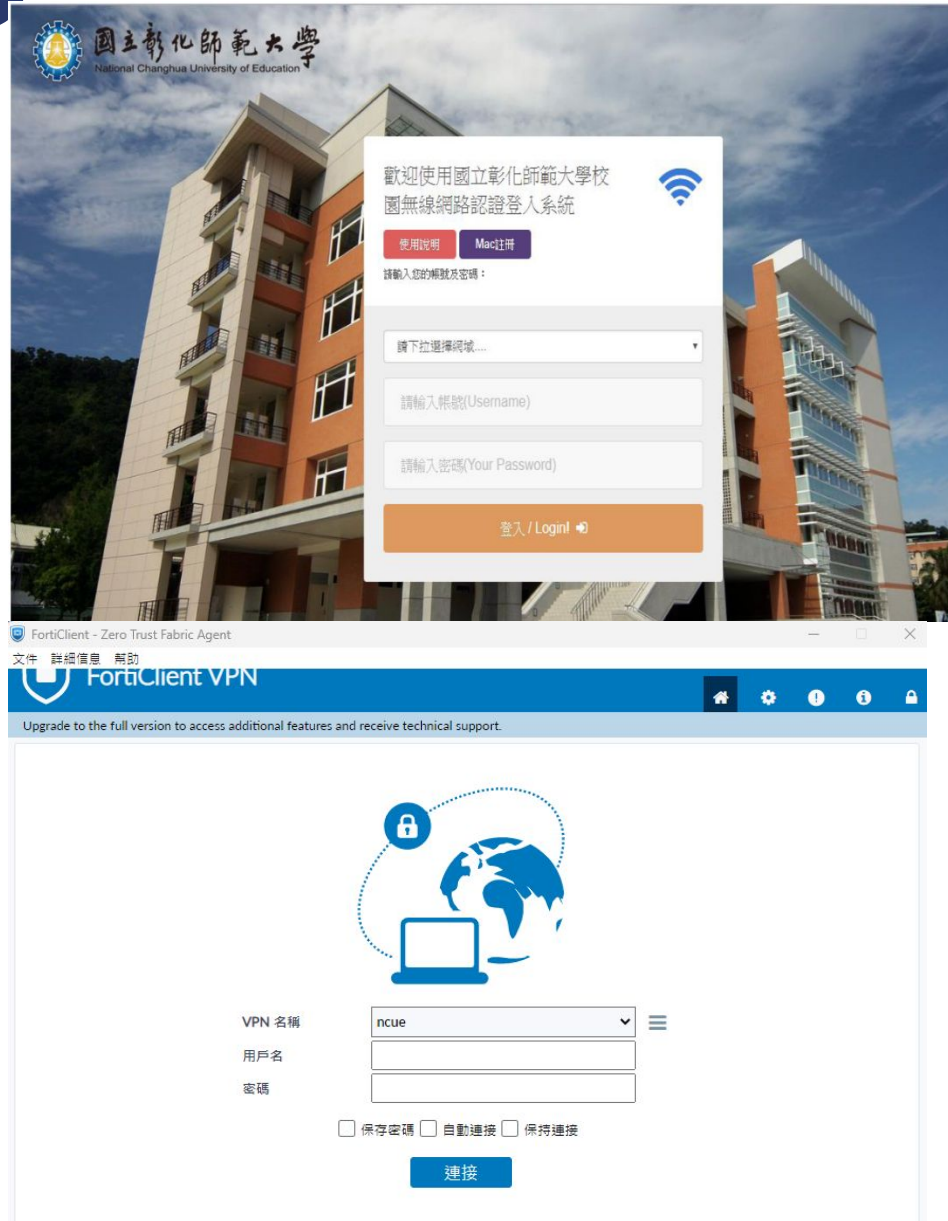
國立彰化師範大學
National Changhua University of Education

歡迎使用國立彰化師範大學校園無線網路認證登入系統

使用說明 Mac註冊

請輸入您的帳號及密碼：

請下拉選擇網域....

請輸入帳號(Username)

請輸入密碼(Your Password)

登入 / Login!

FortiClient - Zero Trust Fabric Agent

文件 詳細信息 幫助

FortiClient VPN

Upgrade to the full version to access additional features and receive technical support.

VPN 名稱 ncue

用戶名

密碼

保存密碼 自動連接 保持連接

連接